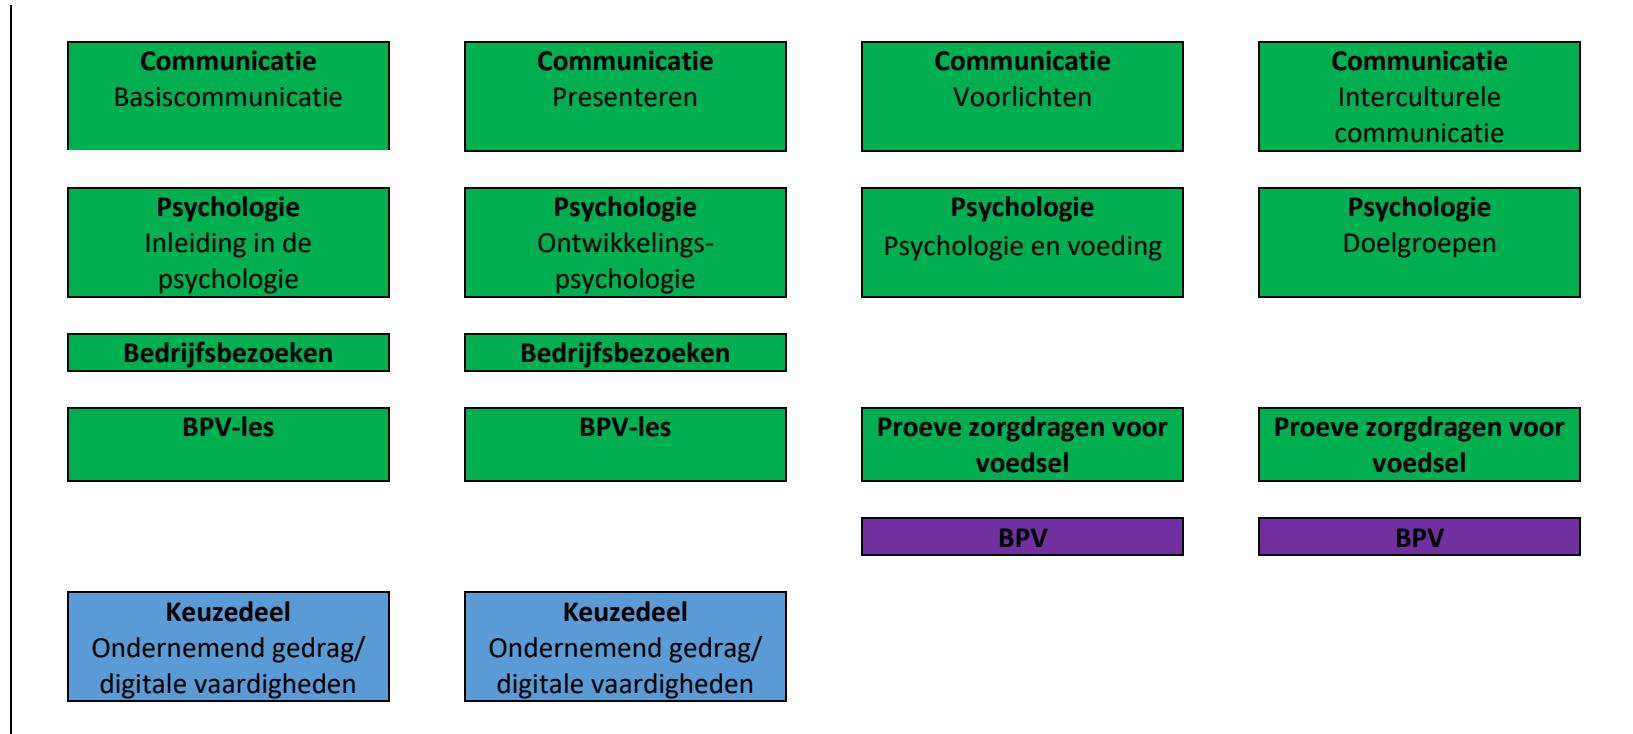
**Communicatie**
Basiscommunicatie

**Communicatie**
Presenteren

**Communicatie**
Voorlichten

**Communicatie**
Interculturele communicatie

**Psychologie**
Inleiding in de psychologie

**Psychologie**
Ontwikkelingspsychologie

**Psychologie**
Psychologie en voeding

**Psychologie**
Doelgroepen

**Bedrijfsbezoeken**

**Bedrijfsbezoeken**

**BPV-les**

**BPV-les**

**Proeve zorgdragen voor voedsel**

**Proeve zorgdragen voor voedsel**

**BPV**

**BPV**

**Keuzedeel**
Ondernemend gedrag/ digitale vaardigheden

**Keuzedeel**
Ondernemend gedrag/ digitale vaardigheden